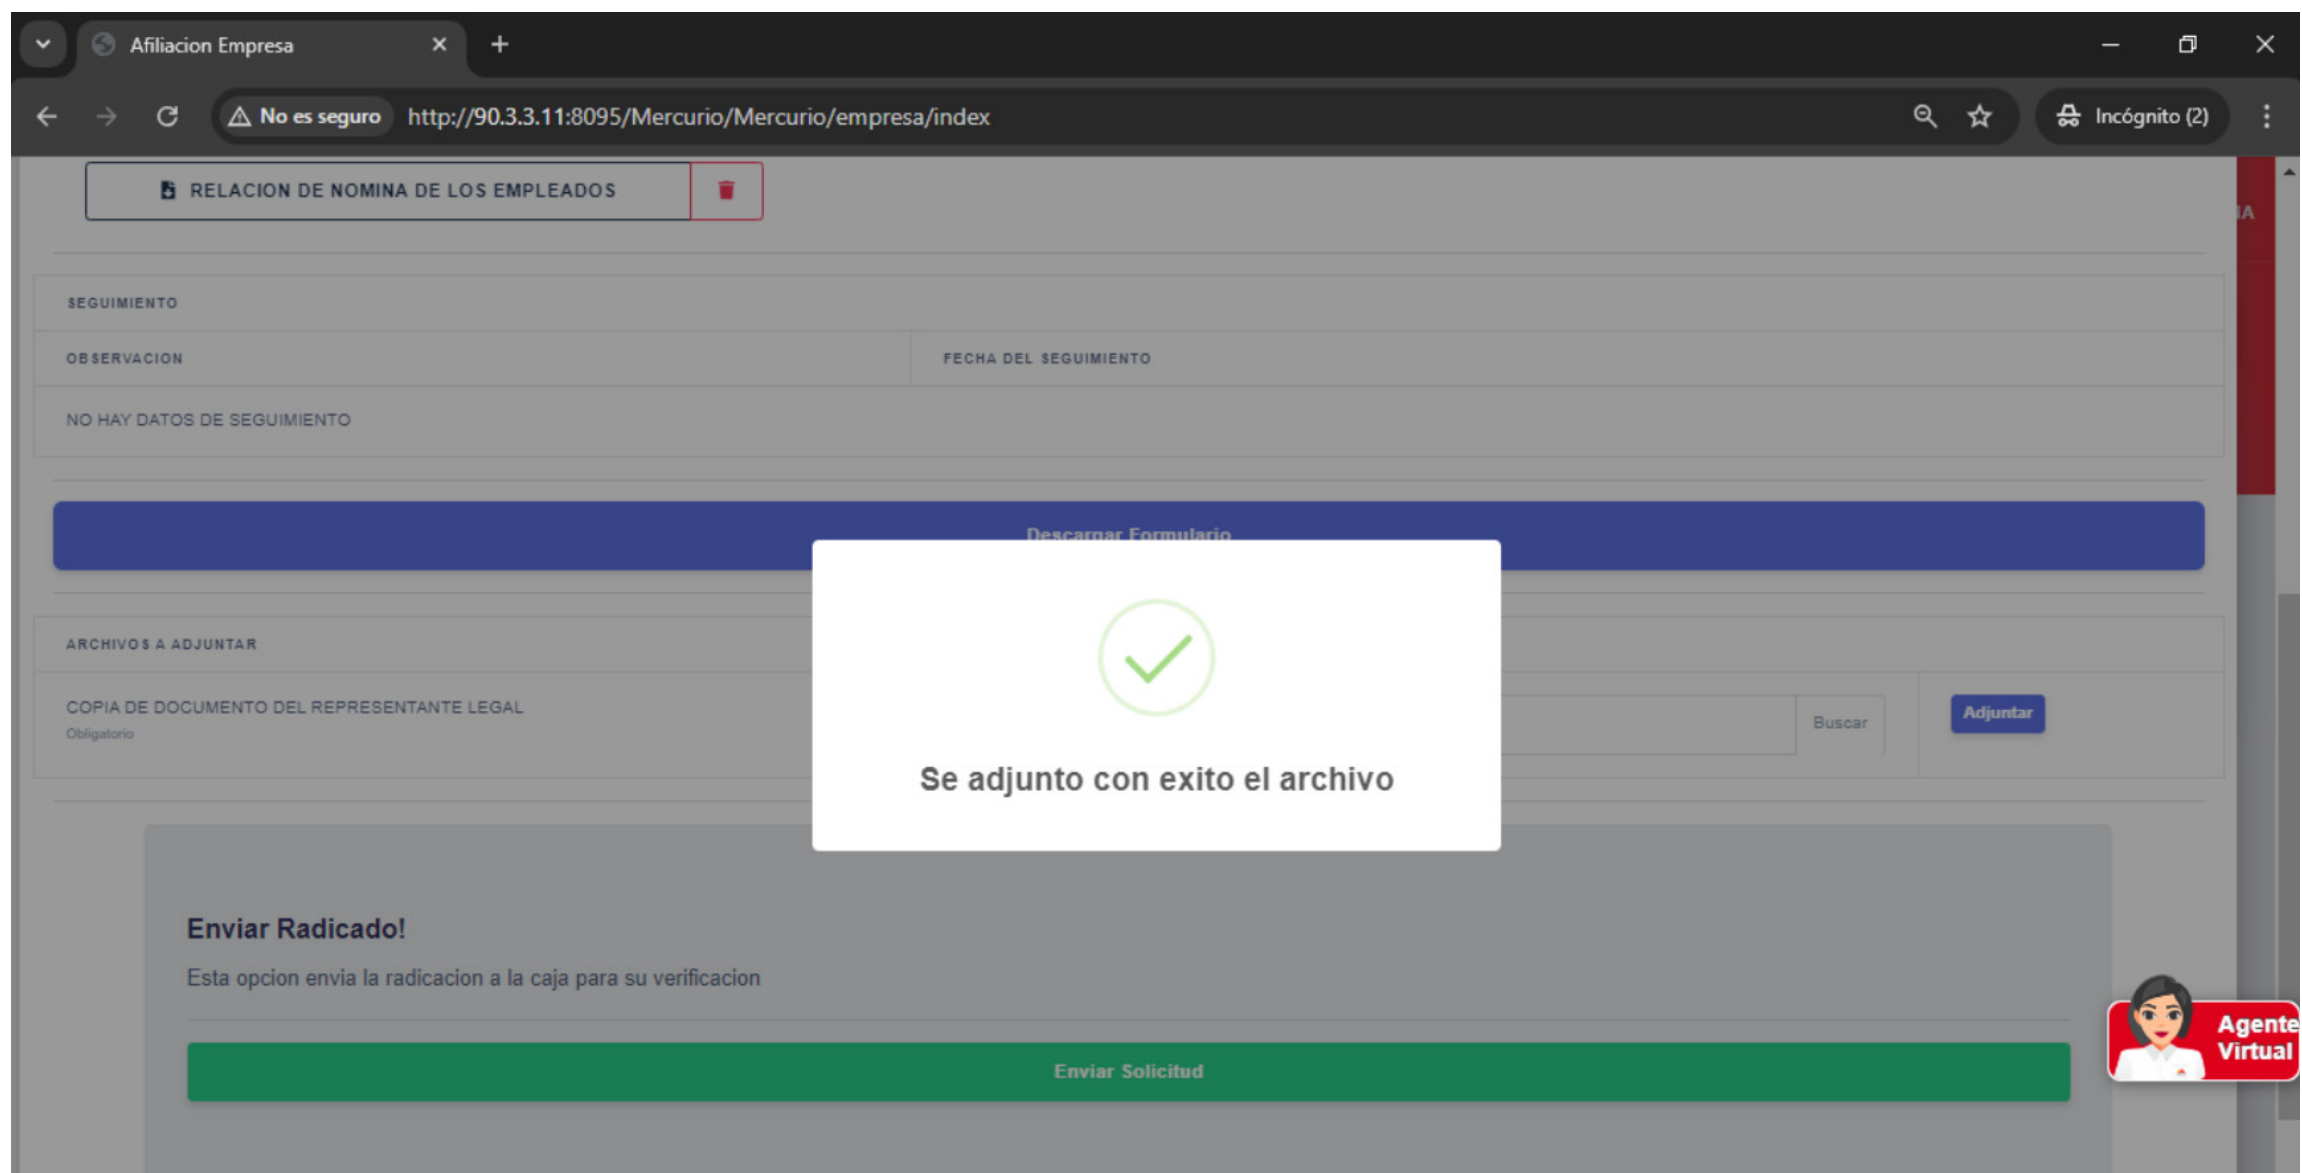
Afiliacion Empresa

No es seguro http://90.3.3.11:8095/Mercurio/Mercurio/empresa/index

Incógnito (2)

RELACION DE NOMINA DE LOS EMPLEADOS

SEGUIMIENTO

| OBSERVACION | FECHA DEL SEGUIMIENTO |
|---|---|
| NO HAY DATOS DE SEGUIMIENTO | |

Descargar Formulario

ARCHIVOS A ADJUNTAR

COPIA DE DOCUMENTO DEL REPRESENTANTE LEGAL
Obligatorio

Buscar

Adjuntar

Se adjunto con exito el archivo

Enviar Radicado!

Esta opcion envia la radicacion a la caja para su verificacion

Enviar Solicitud

Agente Virtual